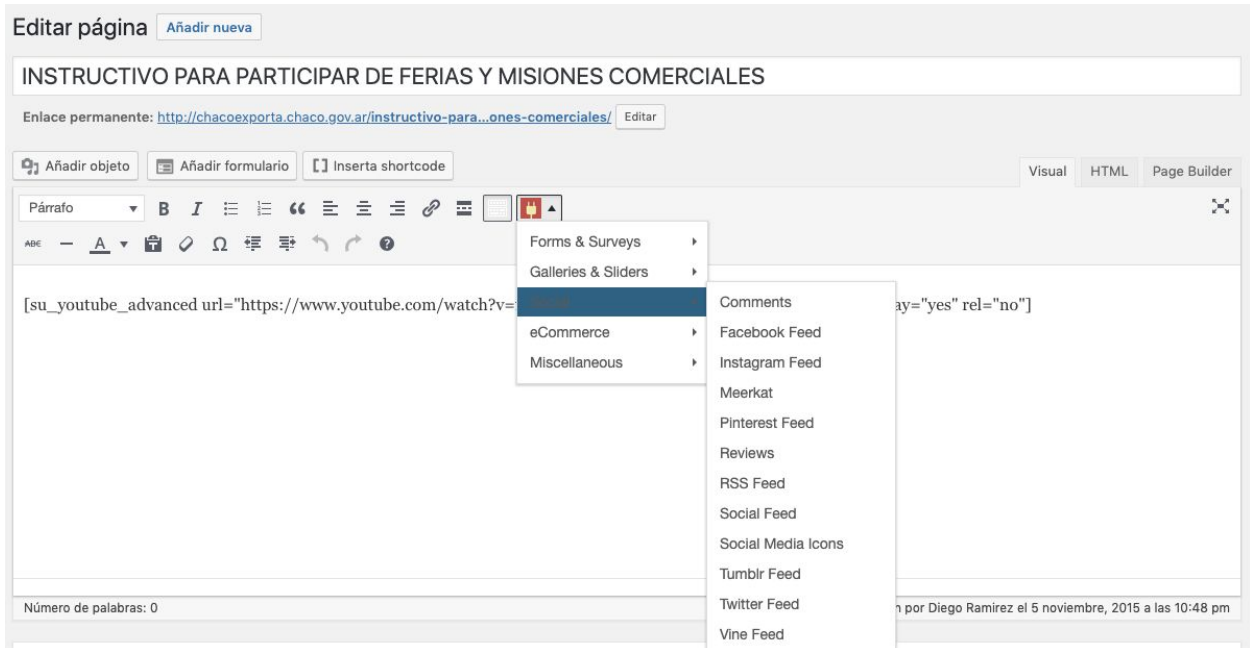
Editar página Añadir nueva

INSTRUCTIVO PARA PARTICIPAR DE FERIAS Y MISIONES COMERCIALES

Enlace permanente: http://chacoexporta.chaco.gov.ar/instructivo-para...ones-comerciales/ Editar

Añadir objeto Añadir formulario [ ] Inserta shortcode

Visual HTML Page Builder

Párrafo

[su_youtube_advanced url="https://www.youtube.com/watch?v=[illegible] ay="yes" rel="no"]

Forms & Surveys
Galleries & Sliders
Social
eCommerce
Miscellaneous

Comments
Facebook Feed
Instagram Feed
Meerkat
Pinterest Feed
Reviews
RSS Feed
Social Feed
Social Media Icons
Tumblr Feed
Twitter Feed
Vine Feed

Número de palabras: 0

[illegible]n por Diego Ramirez el 5 noviembre, 2015 a las 10:48 pm